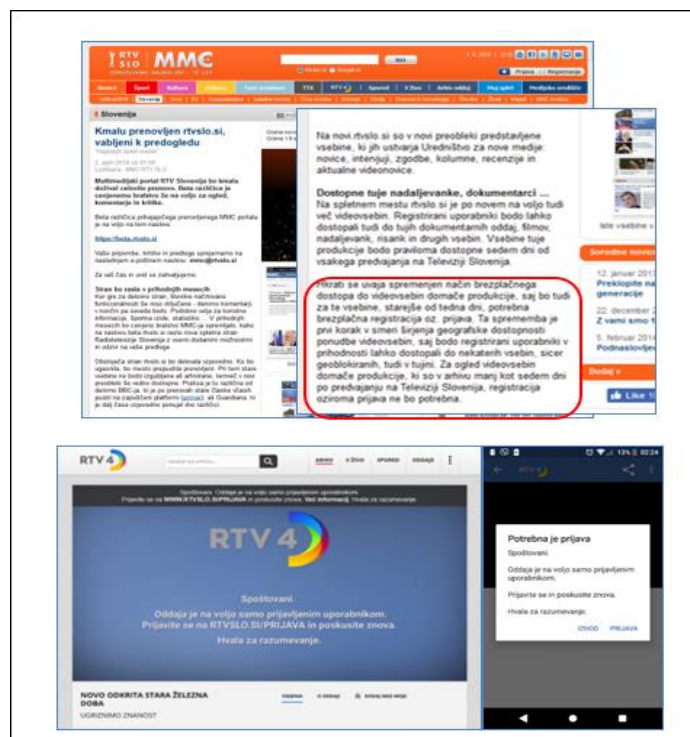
RTV SLO MMC

Prijava | Registracija

Novice | Šport | Kultura | Zabava | TTX | RTV | Spored | TV | Arhiv oddaj | Moj spletni | Hedijsko središče

Slovenija

Kmalu prenovljen rtvslo.si, vabljeni k predogledu

Multimedijski portal RTV Slovenija bo kmalu doživel celovito prenovo. Beta različica je cenjenemu bralstvu že na voljo za ogled, komentarje in kritike.

https://beta.rtvslo.si

Na novi rtvslo.si so v novi preobleki predstavljene vsebine, ki jih ustvarja Uredništvo za nove medije: novice, intervjuji, zgodbe, kolumne, recenzije in aktualne videonovice.

Dostopne tuje nadaljevanke, dokumentarci ...
Na spletnem mestu rtvslo.si je po novem na voljo tudi več videovsebin. Registrirani uporabniki bodo lahko dostopali tudi do tujih dokumentarnih oddaj, filmov, nadaljevank, risank in drugih vsebin. Vsebine tuje produkcije bodo praviloma dostopne sedem dni od vsakega predvajanja na Televiziji Slovenija.

Hkrati se uvaja spremenjen način brezplačnega dostopa do videovsebin domače produkcije, saj bo tudi za te vsebine, starejše od tedna dni, potrebna brezplačna registracija oz. prijava. Ta sprememba je prvi korak v smeri širjenja geografske dostopnosti ponudbe videovsebin, saj bodo registrirani uporabniki v prihodnosti lahko dostopali do nekaterih vsebin, sicer geoblokiranih, tudi v tujini. Za ogled videovsebin domače produkcije, ki so v arhivu manj kot sedem dni po predvajanju na Televiziji Slovenija, registracija oziroma prijava ne bo potrebna.

Sorodne novice
12. januar 2017
Preklopite na generacije
22. december 2
Z vami smo t
5. februar 2014
Podnaslovljen

Dodaj v
Like

RTV 4D

ARHIV | V ŽIVO | SPORED | ODDAJE

Spoštovani. Oddaja je na voljo samo prijavljenim uporabnikom. Prijavite se na WWW.RTVSLO.SI/PRIJAVA in poskusite znova. Več informacij. Hvala za razumevanje.

RTV 4D

Spoštovani.
Oddaja je na voljo samo prijavljenim uporabnikom.
Prijavite se na RTVSLO.SI/PRIJAVA in poskusite znova.
Hvala za razumevanje.

NOVO ODKRITA STARA ŽELEZNA DOBA
UGRIZNIMO ZNANOST

Potrebna je prijava
Spoštovani.
Oddaja je na voljo samo prijavljenim uporabnikom.
Prijavite se in poskusite znova.
Hvala za razumevanje.
IZHOD PRIJAVA